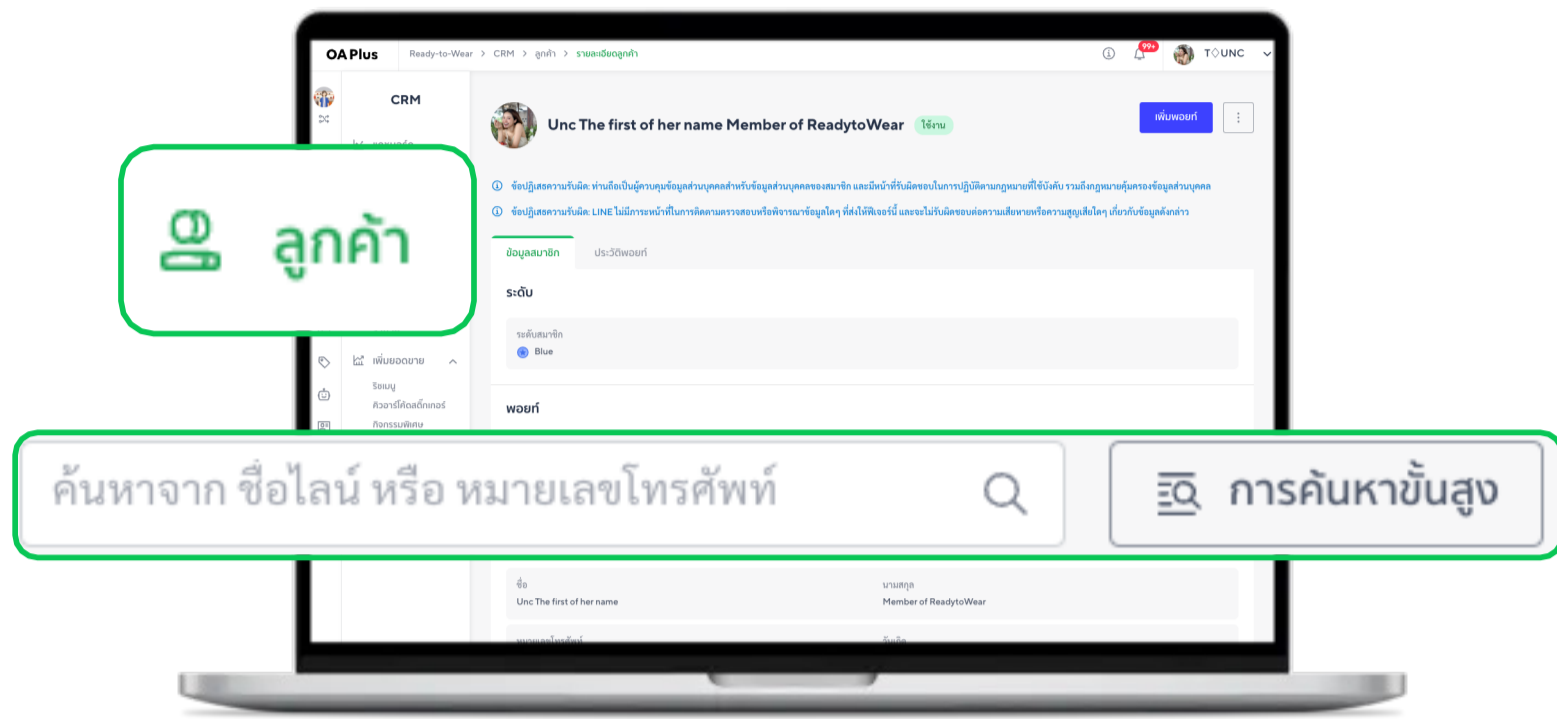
OA Plus
Ready-to-Wear > CRM > ลูกค้า > รายละเอียดลูกค้า
99+
T◇UNC

CRM

ลูกค้า

Unc The first of her name Member of ReadytoWear ใช้งาน
เพิ่มพอยท์

ข้อปฏิเสธความรับผิด: ท่านถือเป็นผู้ควบคุมข้อมูลส่วนบุคคลสำหรับข้อมูลส่วนบุคคลของสมาชิก และมีหน้าที่รับผิดชอบในการปฏิบัติตามกฎหมายที่ใช้บังคับ รวมถึงกฎหมายคุ้มครองข้อมูลส่วนบุคคล
ข้อปฏิเสธความรับผิด: LINE ไม่มีภาระหน้าที่ในการติดตามตรวจสอบหรือพิจารณาข้อมูลใดๆ ที่ส่งให้ฟีเจอร์นี้ และจะไม่รับผิดชอบต่อความเสียหายหรือความสูญเสียใดๆ เกี่ยวกับข้อมูลดังกล่าว

ข้อมูลสมาชิก
ประวัติพอยท์

ระดับ
ระดับสมาชิก
Blue

เพิ่มยอดขาย
รีชเมนู
คิวอาร์โค้ดสติ๊กเกอร์
กิจกรรมพิเศษ

พอยท์

ค้นหาจาก ชื่อไลน์ หรือ หมายเลขโทรศัพท์
การค้นหาขั้นสูง

ชื่อ
Unc The first of her name
นามสกุล
Member of ReadytoWear
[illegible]
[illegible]